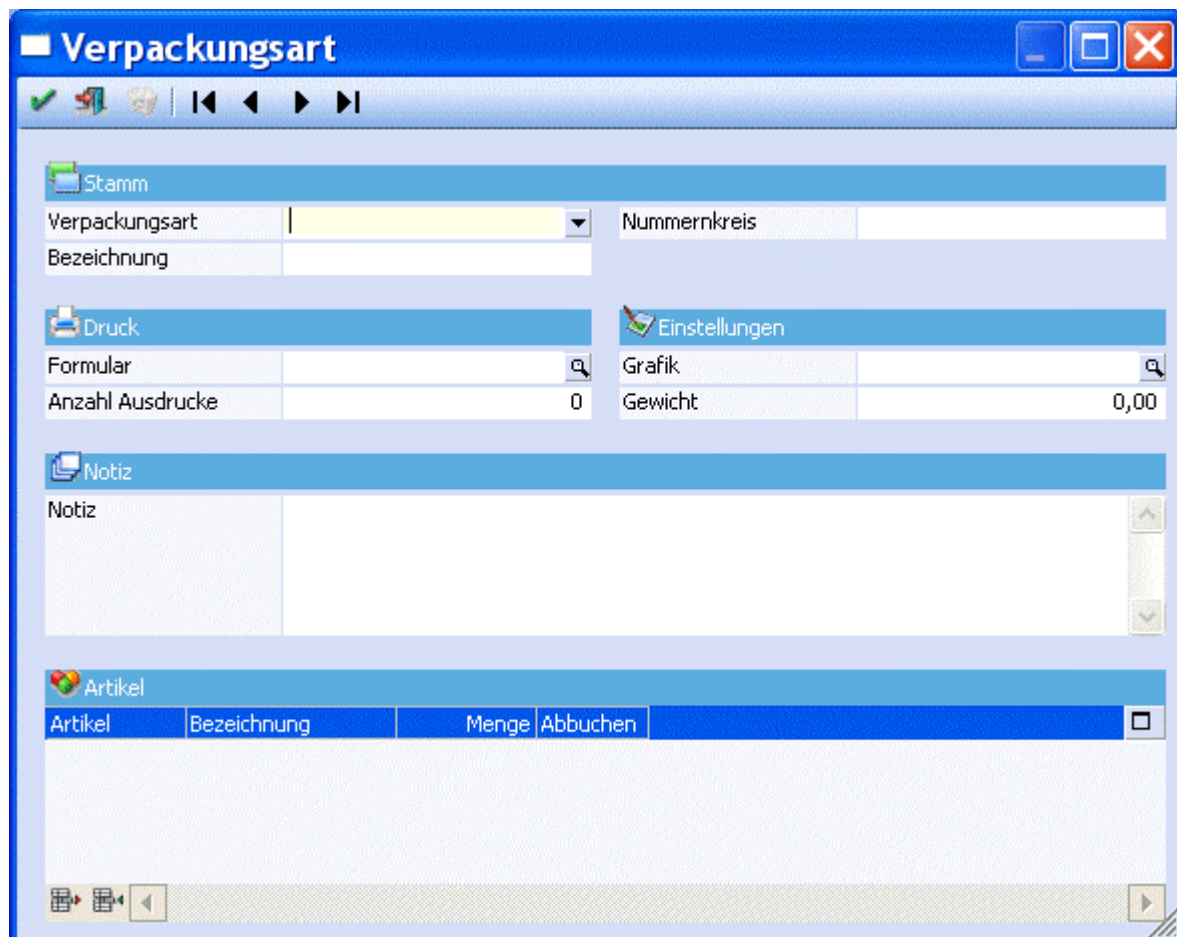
Verpackungsart

Stamm

Verpackungsart

Nummernkreis

Bezeichnung

Druck

Einstellungen

Formular

Grafik

Anzahl Ausdrucke 0

Gewicht 0,00

Notiz

Notiz

Artikel

| Artikel | Bezeichnung | Menge | Abbuchen |
|---|---|---|---|